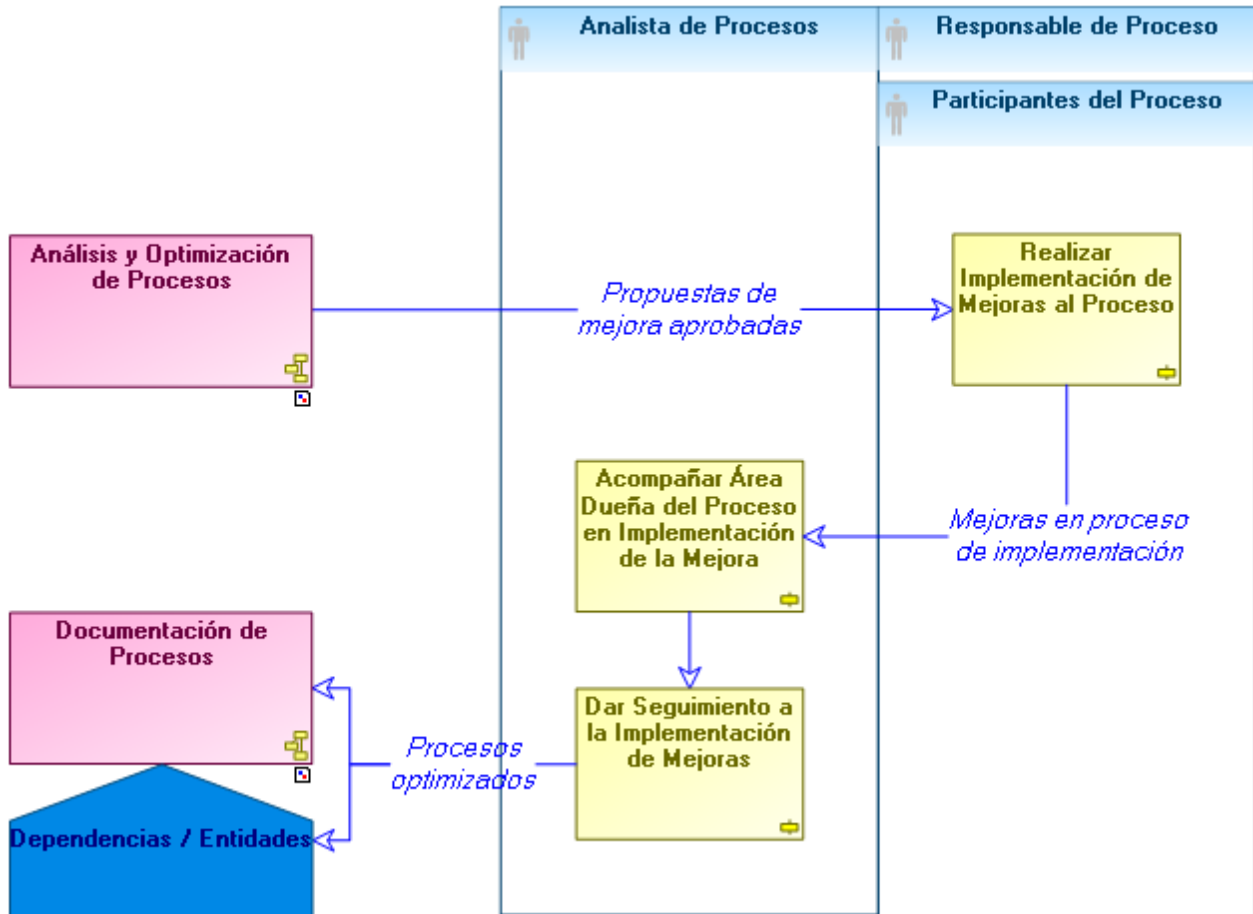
Analista de Procesos

Responsable de Proceso

Participantes del Proceso

Análisis y Optimización de Procesos

Propuestas de mejora aprobadas

Realizar Implementación de Mejoras al Proceso

Acompañar Área Dueña del Proceso en Implementación de la Mejora

Mejoras en proceso de implementación

Documentación de Procesos

Dar Seguimiento a la Implementación de Mejoras

Procesos optimizados

Dependencias / Entidades